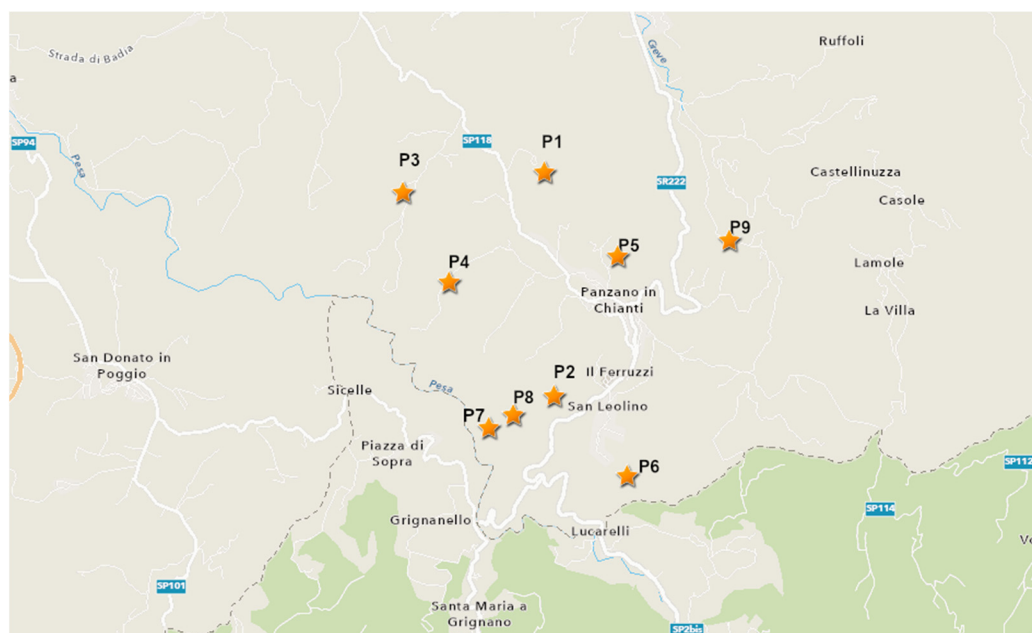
Strada di Badia

Ruffoli

Greve

SP94

Pesa

SP118

P1

P3

SR222

Castellinuzza

Casole

P9

P5

P4

Lamole

Panzano in Chianti

La Villa

San Donato in Poggio

Sicelle

Pesa

P2

Il Ferruzzi

P8

San Leolino

P7

Piazza di Sopra

P6

SP112

SP114

Grignanello

Lucarelli

Ve

SP101

Santa Maria a Grignano

SP2bis